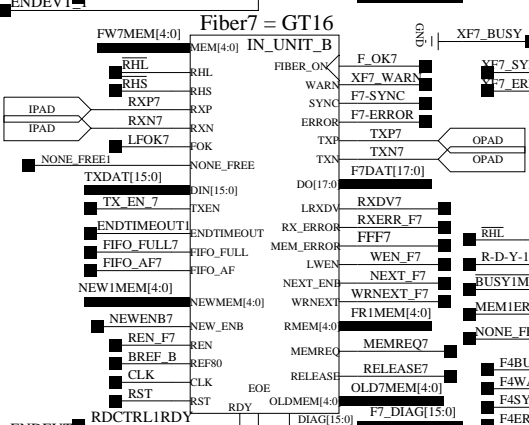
ENDEVT1

Fiber7 = GT16

FW7MEM[4:0]

IN_UNIT_B

GND

XF7_BUSY

MEM[4:0]

RHL

RHL

RHS

RHS

RXP7

RXP

IPAD

RXN7

RXN

IPAD

LFOK7

FOK

NONE_FREE1

NONE_FREE

TXDAT[15:0]

DIN[15:0]

TX_EN_7

TXEN

ENDTIMEOUT1

ENDTIMEOUT

FIFO_FULL7

FIFO_FULL

FIFO_AF7

FIFO_AF

NEW1MEM[4:0]

NEWMEM[4:0]

NEWENB7

NEW_ENB

REN_F7

REN

BREF_B

REF80

CLK

CLK

RST

RST

EOE

RDY

RDCTRL1RDY

ENDEVT

FIBER_ON

F_OK7

WARN

XF7_WARN

SYNC

F7-SYNC

ERROR

F7-ERROR

TXP

TXP7

OPAD

TXN

TXN7

OPAD

F7DAT[17:0]

DO[17:0]

LRXDV

RXDV7

RX_ERROR

RXERR_F7

MEM_ERROR

FFF7

LWEN

WEN_F7

NEXT_ENB

NEXT_F7

WRNEXT

WRNEXT_F7

FR1MEM[4:0]

RMEM[4:0]

MEMREQ

MEMREQ7

RELEASE

RELEASE7

OLDMEM[4:0]

OLD7MEM[4:0]

DIAG[15:0]

F7_DIAG[15:0]

XF7_SY

F7_ER

RHL

R-D-Y-1

BUSY1M

MEM1ER

NONE_FI

F4BU

F4W

F4SY

F4ER